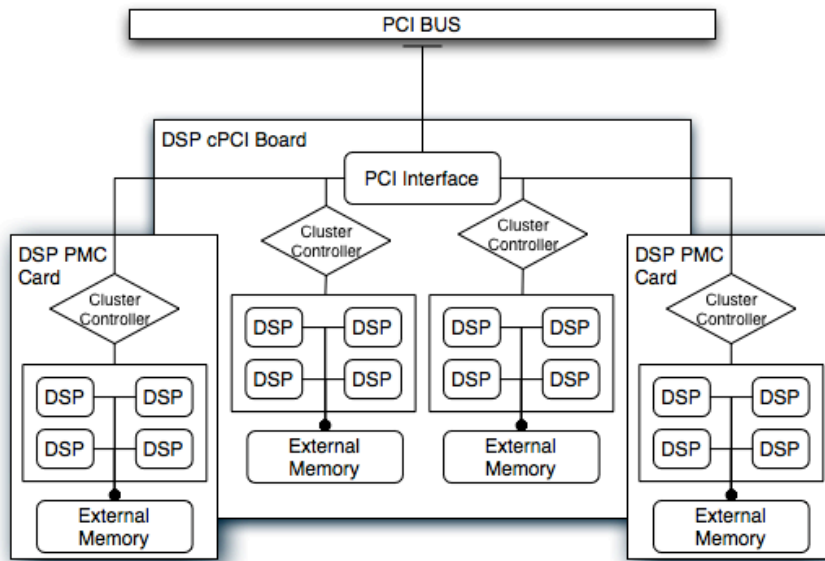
PCI BUS

DSP cPCI Board

PCI Interface

DSP PMC Card

Cluster Controller

DSP DSP
DSP DSP

External Memory

Cluster Controller

DSP DSP
DSP DSP

External Memory

Cluster Controller

DSP DSP
DSP DSP

External Memory

DSP PMC Card

Cluster Controller

DSP DSP
DSP DSP

External Memory